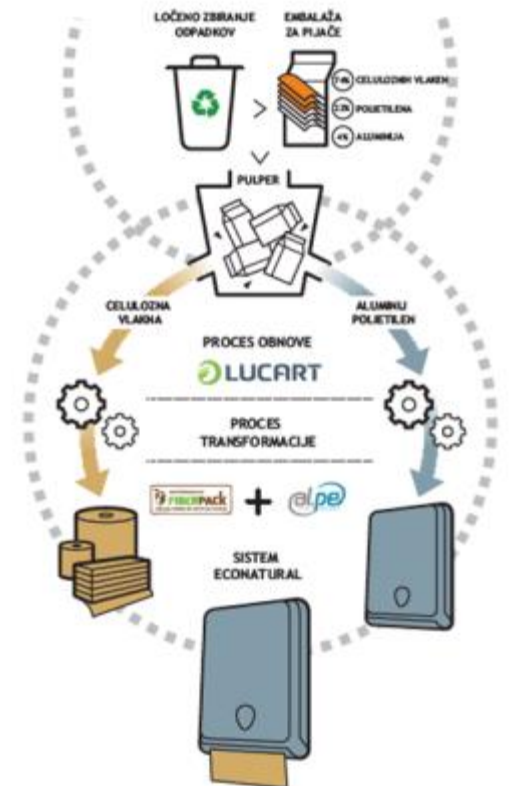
LOČENO ZBIRANJE ODPADKOV

EMBALAŽA ZA PIJAČE

74% CELULOZNIH VLAKEN

22% POLIETILENA

4% ALUMINIJA

PULPER

CELULOZNA VLAKNA

ALUMINIJ POLIETILEN

PROCES OBNOVE

LUCART

PROCES TRANSFORMACIJE

FIBERPACK

+

alpe

SISTEM ECONATURAL